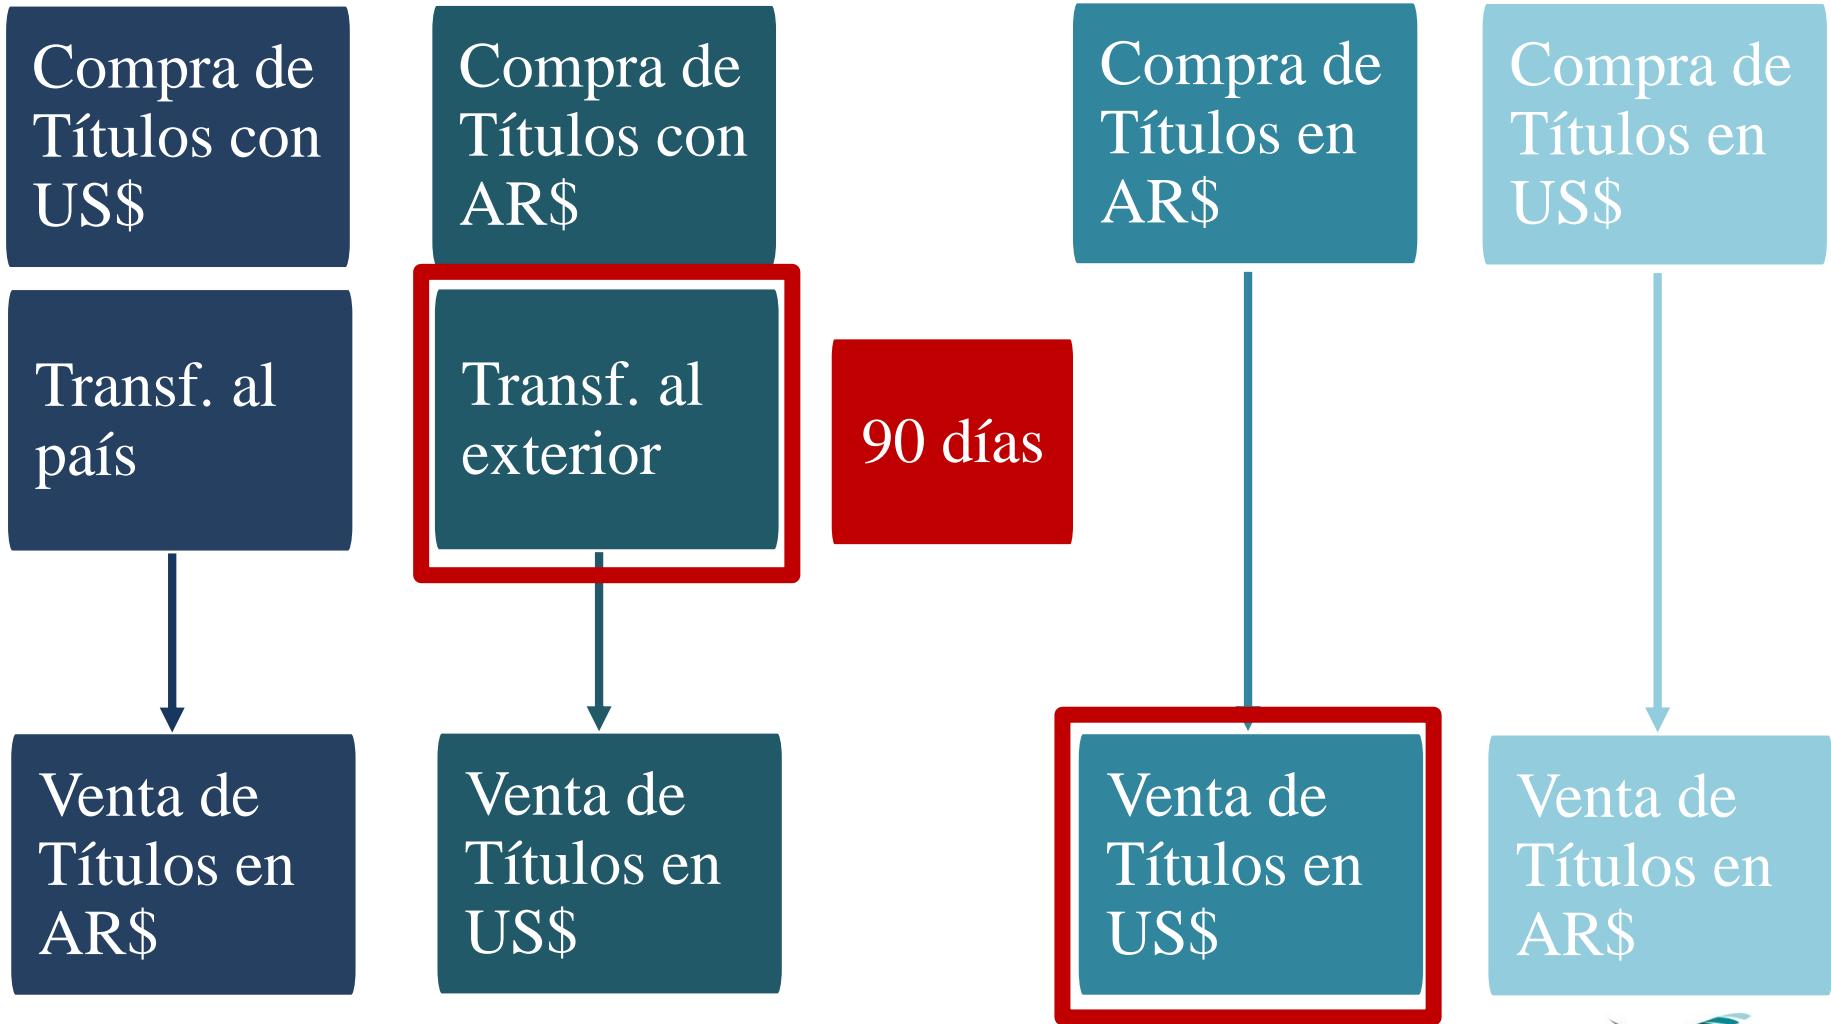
Compra de Títulos con US$

Transf. al país

Venta de Títulos en AR$

Compra de Títulos con AR$

Transf. al exterior

Venta de Títulos en US$

90 días

Compra de Títulos en AR$

Venta de Títulos en US$

Compra de Títulos en US$

Venta de Títulos en AR$